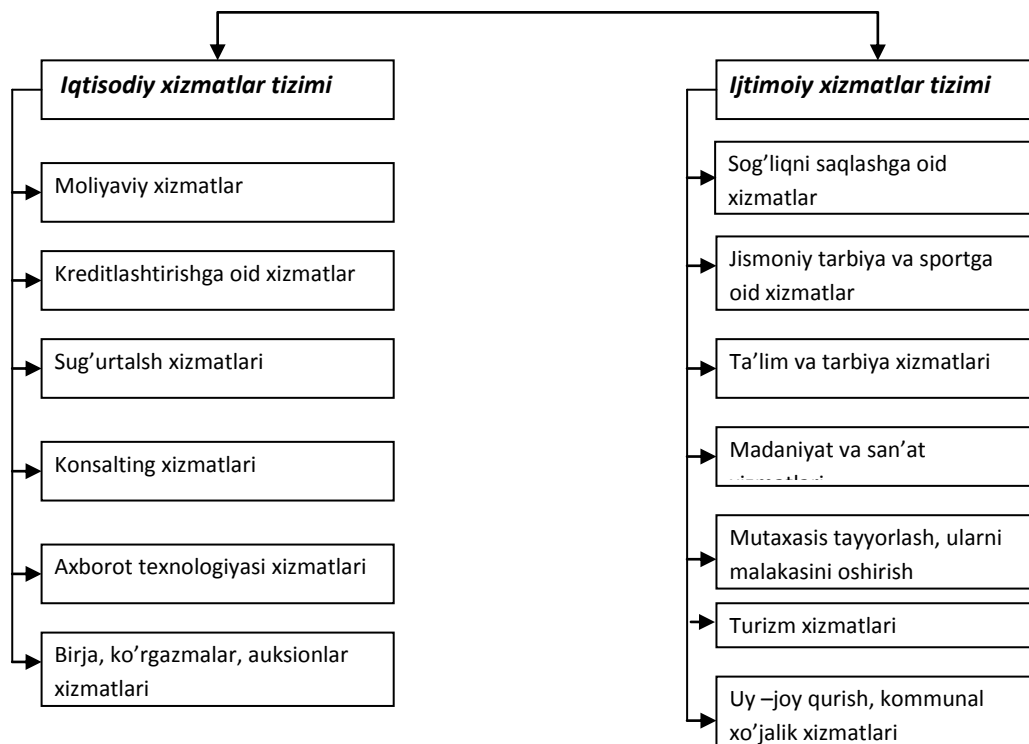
Iqtisodiy xizmatlar tizimi

Moliyaviy xizmatlar

Kreditlashtirishga oid xizmatlar

Sug'urtalsh xizmatlari

Konsalting xizmatlari

Axborot texnologiyasi xizmatlari

Birja, ko'rgazmalar, auksionlar xizmatlari

Ijtimoiy xizmatlar tizimi

Sog'liqni saqlashga oid xizmatlar

Jismoniy tarbiya va sportga oid xizmatlar

Ta'lim va tarbiya xizmatlari

Madaniyat va san'at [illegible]

Mutaxasis tayyorlash, ularni malakasini oshirish

Turizm xizmatlari

Uy –joy qurish, kommunal xo'jalik xizmatlari